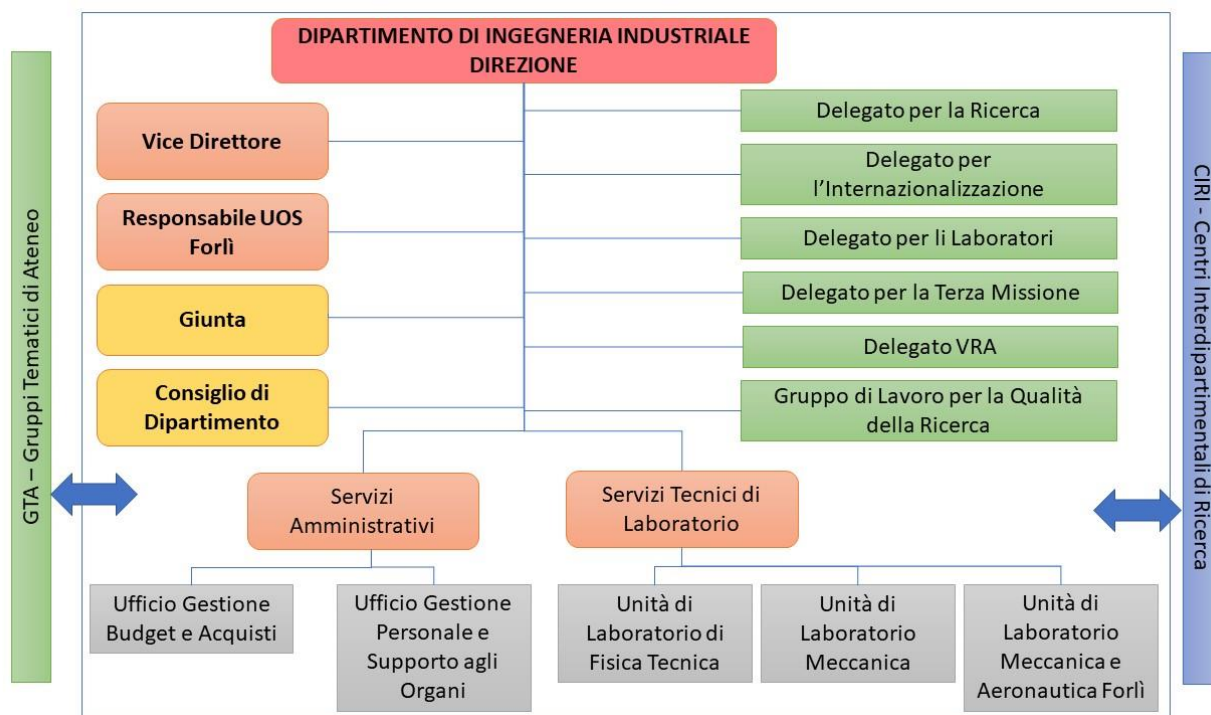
GTA – Gruppi Tematici di Ateneo

DIPARTIMENTO DI INGEGNERIA INDUSTRIALE
DIREZIONE

Vice Direttore

Responsabile UOS Forlì

Giunta

Consiglio di Dipartimento

Delegato per la Ricerca

Delegato per l'Internazionalizzazione

Delegato per li Laboratori

Delegato per la Terza Missione

Delegato VRA

Gruppo di Lavoro per la Qualità della Ricerca

Servizi Amministrativi

Servizi Tecnici di Laboratorio

Ufficio Gestione Budget e Acquisti

Ufficio Gestione Personale e Supporto agli Organi

Unità di Laboratorio di Fisica Tecnica

Unità di Laboratorio Meccanica

Unità di Laboratorio Meccanica e Aeronautica Forlì

CIRI - Centri Interdipartimentali di Ricerca